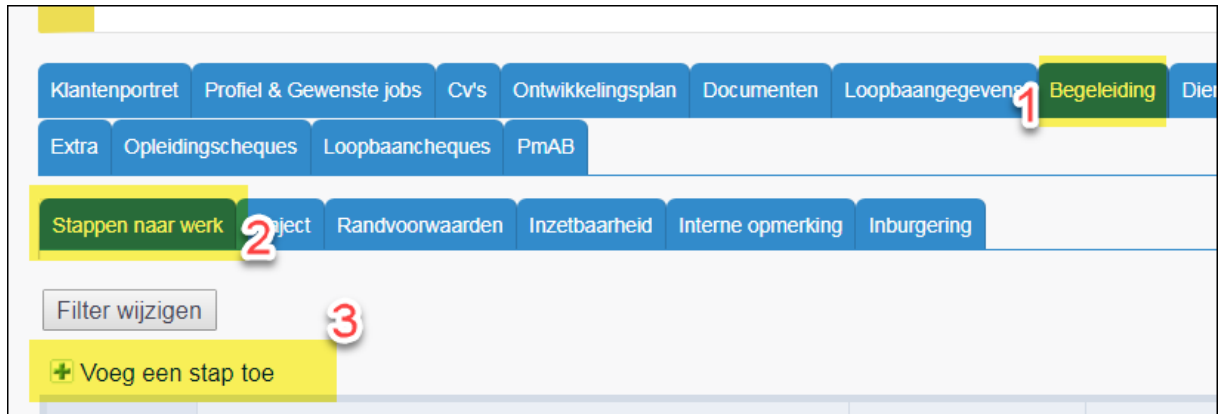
Klantenportret Profiel & Gewenste jobs Cv's Ontwikkelingsplan Documenten Loopbaangegevens 1 Begeleiding Dien

Extra Opleidingscheques Loopbaancheques PmAB

Stappen naar werk 2 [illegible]ject Randvoorwaarden Inzetbaarheid Interne opmerking Inburgering

Filter wijzigen

3

Voeg een stap toe